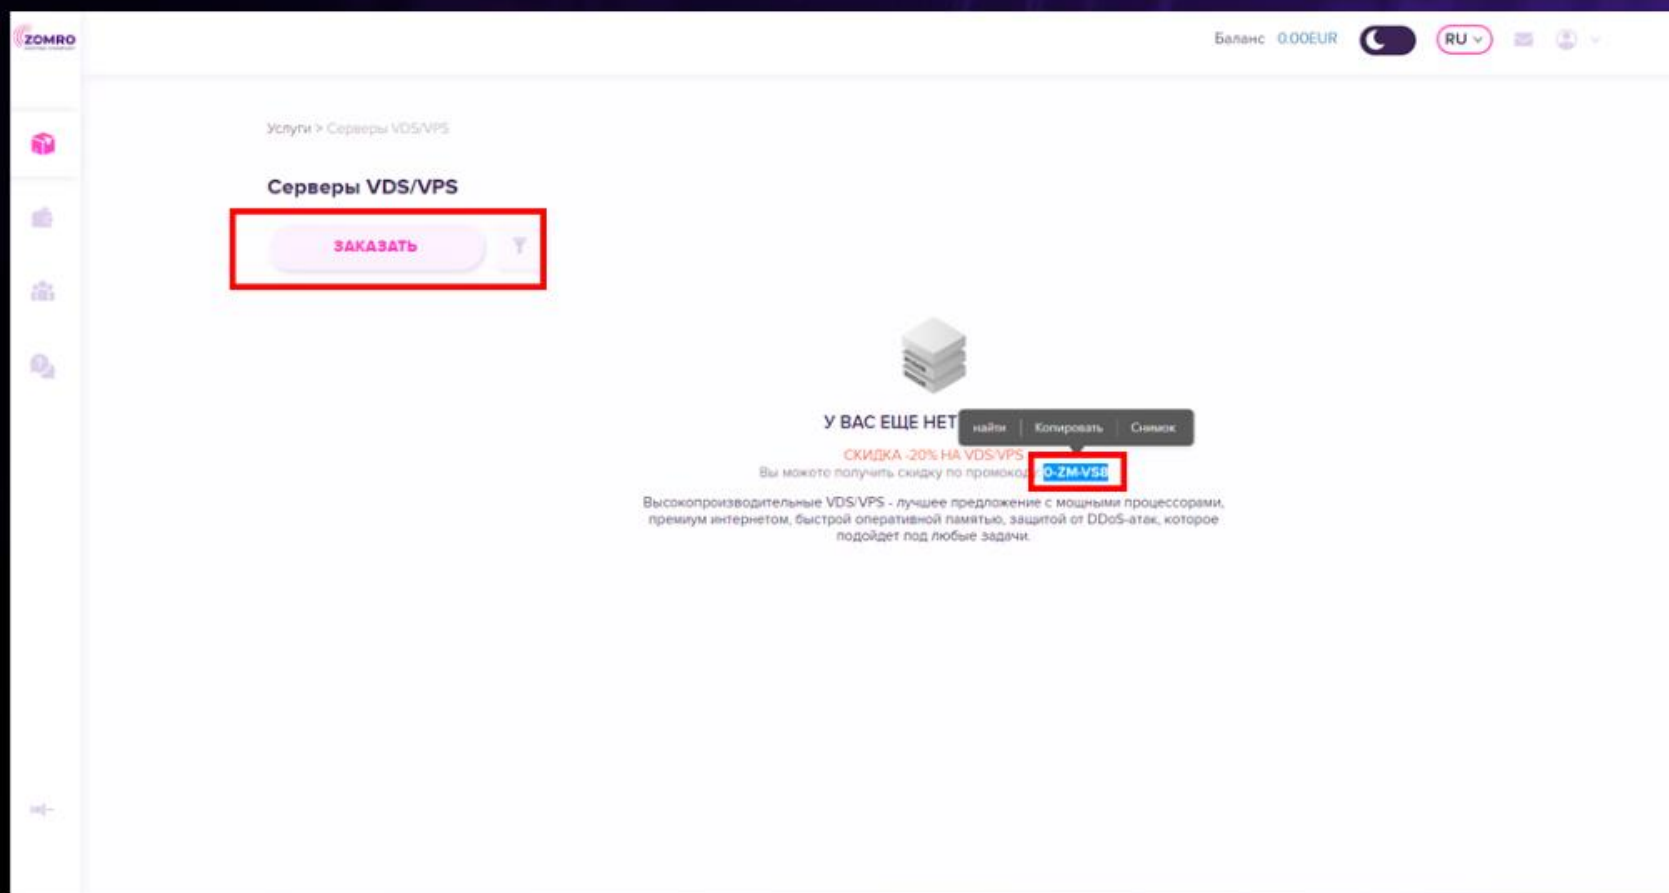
ZOMRO

Баланс 0.00EUR RU

Услуги > Серверы VDS/VPS

Серверы VDS/VPS

ЗАКАЗАТЬ

У ВАС ЕЩЕ НЕТ

найти | Копировать | Снимок

СКИДКА -20% НА VDS/VPS

Вы можете получить скидку по промокоду 0-ZM-VS8

Высокопроизводительные VDS/VPS - лучшее предложение с мощными процессорами, премиум интернетом, быстрой оперативной памятью, защитой от DDoS-атак, которое подойдет под любые задачи.